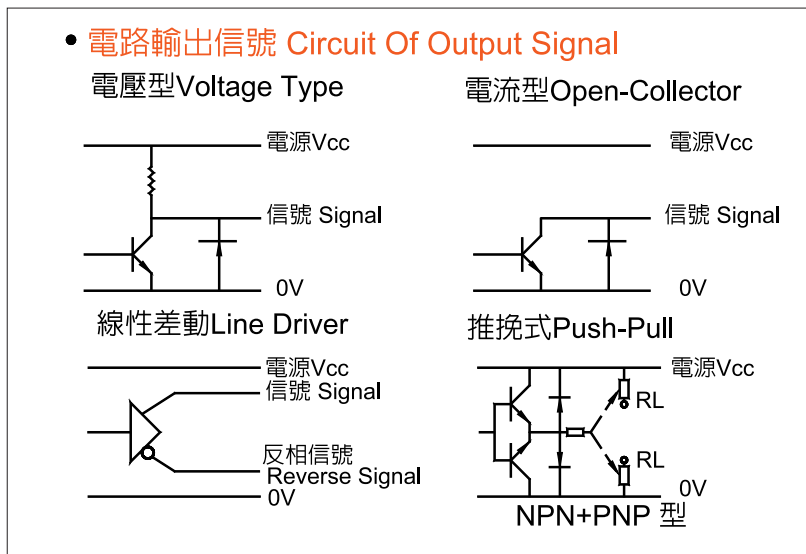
• 電路輸出信號 Circuit Of Output Signal

電壓型Voltage Type

電源Vcc

信號 Signal

0V

電流型Open-Collector

電源Vcc

信號 Signal

0V

線性差動Line Driver

電源Vcc

信號 Signal

反相信號
Reverse Signal

0V

推挽式Push-Pull

電源Vcc

RL

RL

0V

NPN+PNP 型